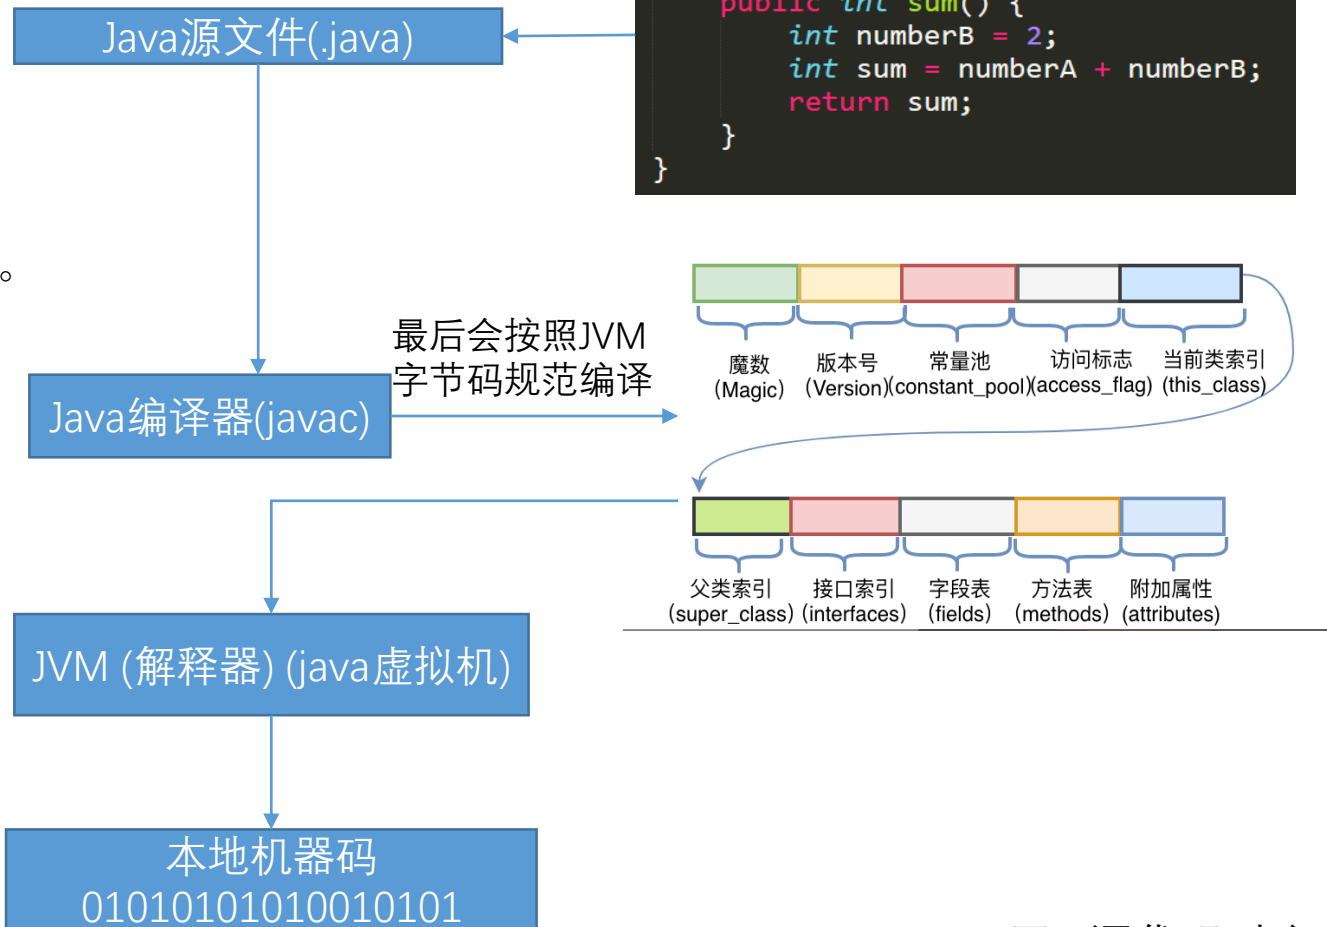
Java源文件(.java)

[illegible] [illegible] sum() {
int numberB = 2;
int sum = numberA + numberB;
return sum;
}
}

。

最后会按照JVM字节码规范编译

Java编译器(javac)

魔数 (Magic)
版本号 (Version)
常量池 (constant_pool)
访问标志 (access_flag)
当前类索引 (this_class)

父类索引 (super_class)
接口索引 (interfaces)
字段表 (fields)
方法表 (methods)
附加属性 (attributes)

JVM (解释器) (java虚拟机)

本地机器码
0101010101001010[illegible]

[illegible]